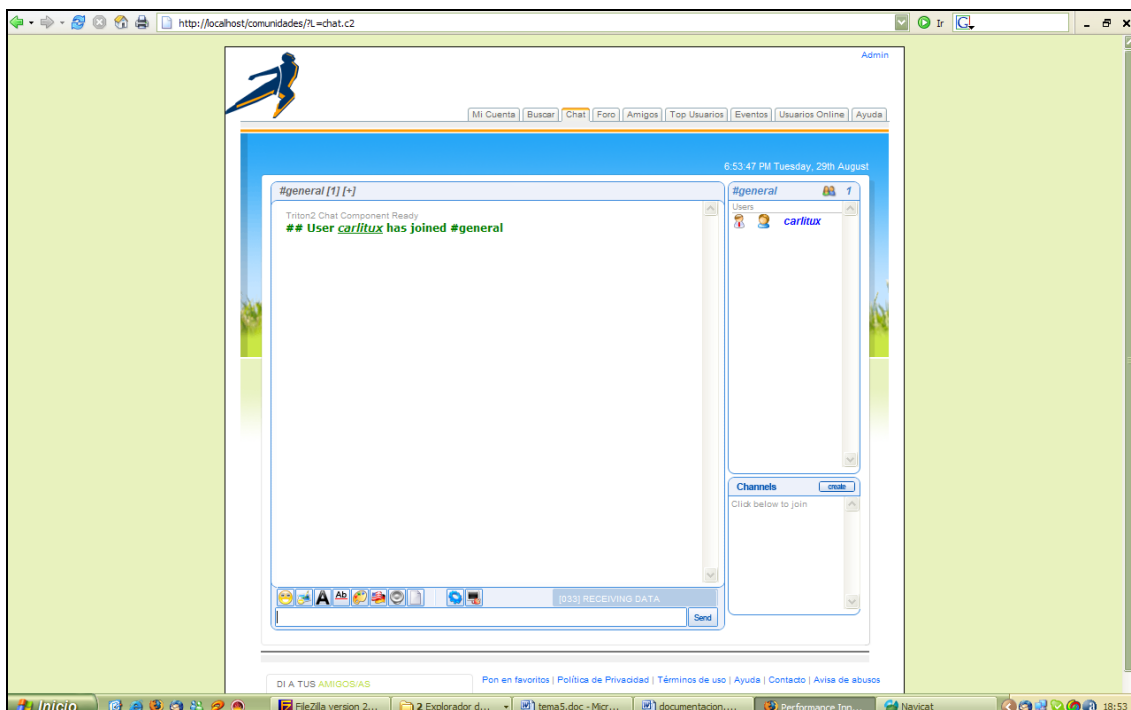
http://localhost/comunidades/?L=chat.c2

Ir

Admin

Mi Cuenta | Buscar | Chat | Foro | Amigos | Top Usuarios | Eventos | Usuarios Online | Ayuda

6:53:47 PM Tuesday, 29th August

#general [1] [+]

Triton2 Chat Component Ready
## User carlitux has joined #general

#general 1

Users
carlitux

Channels create

Click below to join

[033] RECEIVING DATA

Send

DI A TUS AMIGOS/AS

Pon en favoritos | Política de Privacidad | Términos de uso | Ayuda | Contacto | Avisa de abusos

Inicio | FileZilla version 2... | 2 Explorador d... | tema5.doc - Micr... | documentacion... | Performance Inn... | Navicat | 18:53